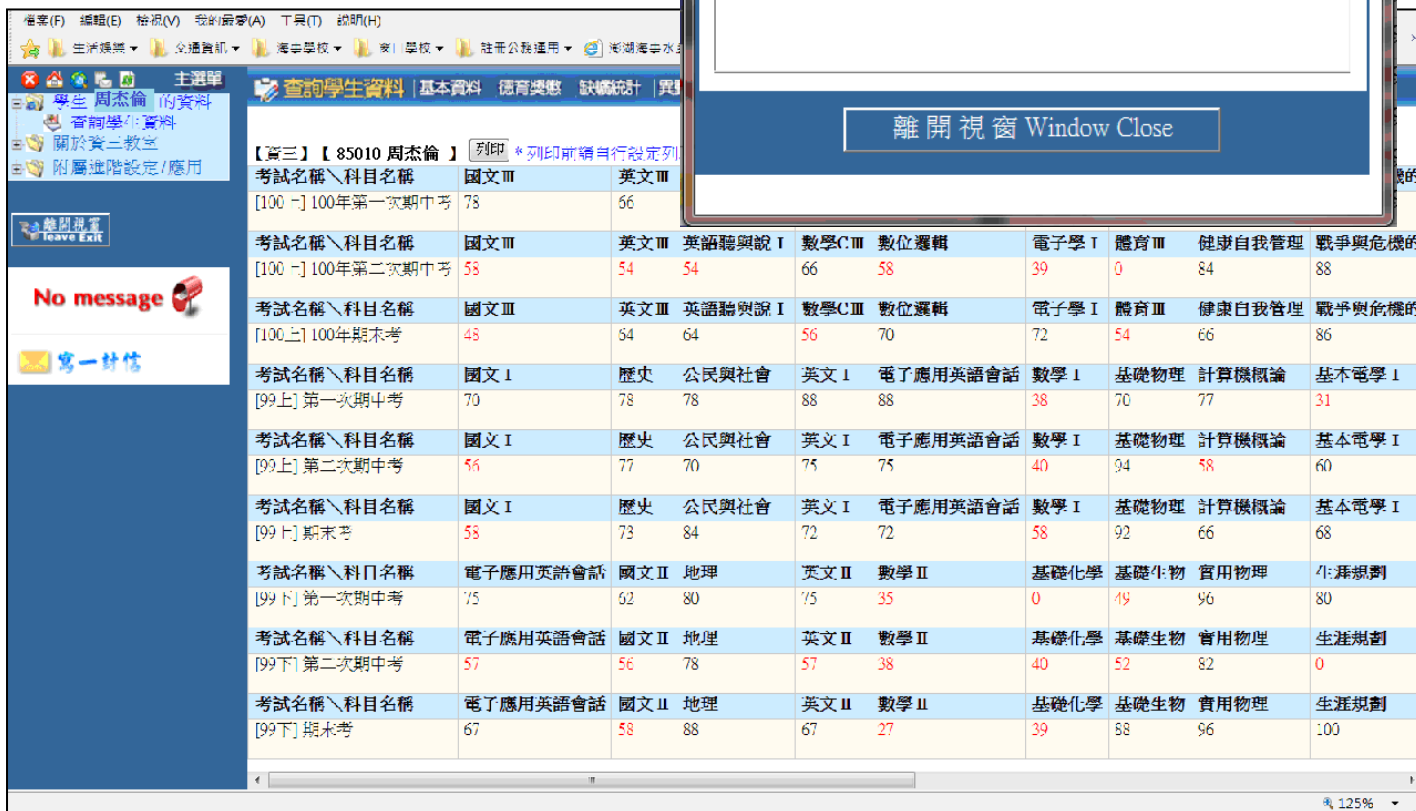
檔案(F) 編輯(E) 檢視(V) 我的最愛(A) 工具(T) 說明(H)

生活娛樂 ▾ 交通資訊 ▾ 海事學校 ▾ 家/學校 ▾ 註冊公務通用 ▾ 澎湖海事水產

主選單

學生 周杰倫 的資料
查詢學生資料
關於資三教室
附屬進階設定/應用

離開視窗 leave Exit

No message

寫一封信

查詢學生資料 | 基本資料 德育獎懲 缺曠統計 | 異

離開視窗 Window Close

【資三】【 85010 周杰倫 】 列印 *列印前請自行設定列

| 考試名稱＼科目名稱 | 國文Ⅲ | 英文Ⅲ | | | | | | | |
|---|---|---|---|---|---|---|---|---|---|
| [100 一] 100年第一次期中考 | 78 | 66 | | | | | | | |
| 考試名稱＼科目名稱 | 國文Ⅲ | 英文Ⅲ | 英語聽與說Ⅰ | 數學CⅢ | 數位邏輯 | 電子學Ⅰ | 體育Ⅲ | 健康自我管理 | 戰爭與危機的 |
| [100 一] 100年第二次期中考 | 58 | 54 | 54 | 66 | 58 | 39 | 0 | 84 | 88 |
| 考試名稱＼科目名稱 | 國文Ⅲ | 英文Ⅲ | 英語聽與說Ⅰ | 數學CⅢ | 數位邏輯 | 電子學Ⅰ | 體育Ⅲ | 健康自我管理 | 戰爭與危機的 |
| [100上] 100年期末考 | 48 | 64 | 64 | 56 | 70 | 72 | 54 | 66 | 86 |
| 考試名稱＼科目名稱 | 國文Ⅰ | 歷史 | 公民與社會 | 英文Ⅰ | 電子應用英語會話 | 數學Ⅰ | 基礎物理 | 計算機概論 | 基本電學Ⅰ |
| [99上] 第一次期中考 | 70 | 78 | 78 | 88 | 88 | 38 | 70 | 77 | 31 |
| 考試名稱＼科目名稱 | 國文Ⅰ | 歷史 | 公民與社會 | 英文Ⅰ | 電子應用英語會話 | 數學Ⅰ | 基礎物理 | 計算機概論 | 基本電學Ⅰ |
| [99上] 第二次期中考 | 56 | 77 | 70 | 75 | 75 | 40 | 94 | 58 | 60 |
| 考試名稱＼科目名稱 | 國文Ⅰ | 歷史 | 公民與社會 | 英文Ⅰ | 電子應用英語會話 | 數學Ⅰ | 基礎物理 | 計算機概論 | 基本電學Ⅰ |
| [99上] 期末考 | 58 | 73 | 84 | 72 | 72 | 58 | 92 | 66 | 68 |
| 考試名稱＼科目名稱 | 電子應用英語會話 | 國文Ⅱ | 地理 | 英文Ⅱ | 數學Ⅱ | 基礎化學 | 基礎生物 | 實用物理 | 生涯規劃 |
| [99下] 第一次期中考 | 75 | 62 | 80 | 75 | 35 | 0 | 49 | 96 | 80 |
| 考試名稱＼科目名稱 | 電子應用英語會話 | 國文Ⅱ | 地理 | 英文Ⅱ | 數學Ⅱ | 基礎化學 | 基礎生物 | 實用物理 | 生涯規劃 |
| [99下] 第二次期中考 | 57 | 56 | 78 | 57 | 38 | 40 | 52 | 82 | 0 |
| 考試名稱＼科目名稱 | 電子應用英語會話 | 國文Ⅱ | 地理 | 英文Ⅱ | 數學Ⅱ | 基礎化學 | 基礎生物 | 實用物理 | 生涯規劃 |
| [99下] 期末考 | 67 | 58 | 88 | 67 | 27 | 39 | 68 | 96 | 100 |

125%